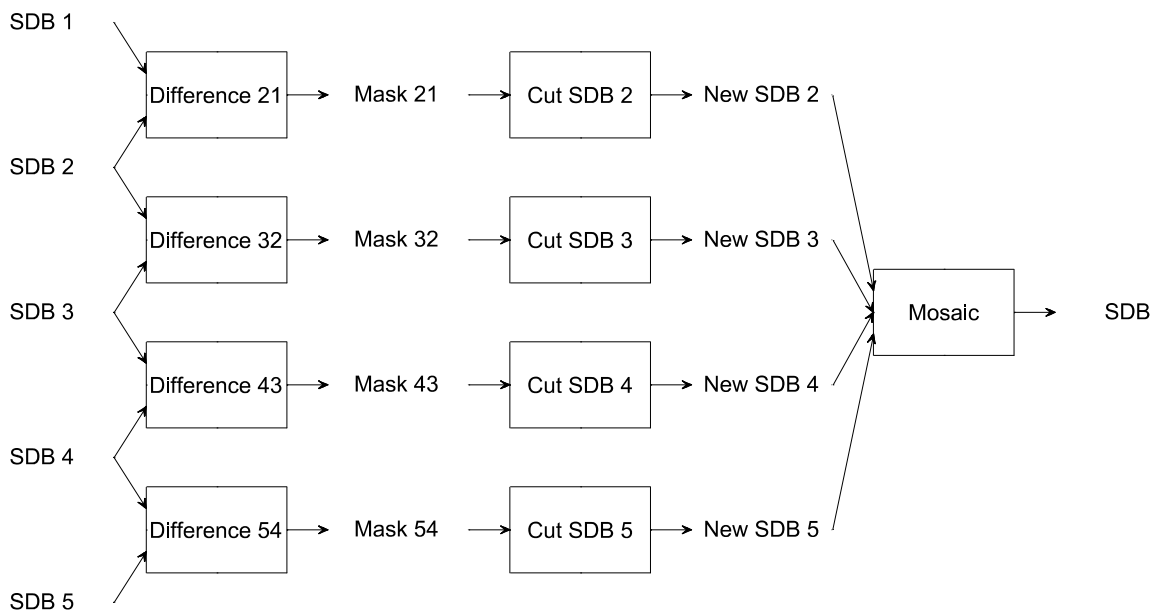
SDB 1

Difference 21

Mask 21

Cut SDB 2

New SDB 2

SDB 2

Difference 32

Mask 32

Cut SDB 3

New SDB 3

SDB 3

Mosaic

SDB

Difference 43

Mask 43

Cut SDB 4

New SDB 4

SDB 4

Difference 54

Mask 54

Cut SDB 5

New SDB 5

SDB 5